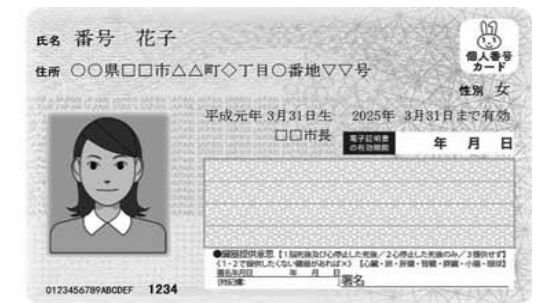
氏名 番号 花子

住所 ○○県□□市△△町◇丁目○番地▽▽号

個人番号カード

性別 女

平成元年 3月31日生 2025年 3月31日まで有効

□□市長

電子証明書の有効期限 年 月 日

●臓器提供意思 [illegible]
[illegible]

署名

0123456789ABCDEF 1234